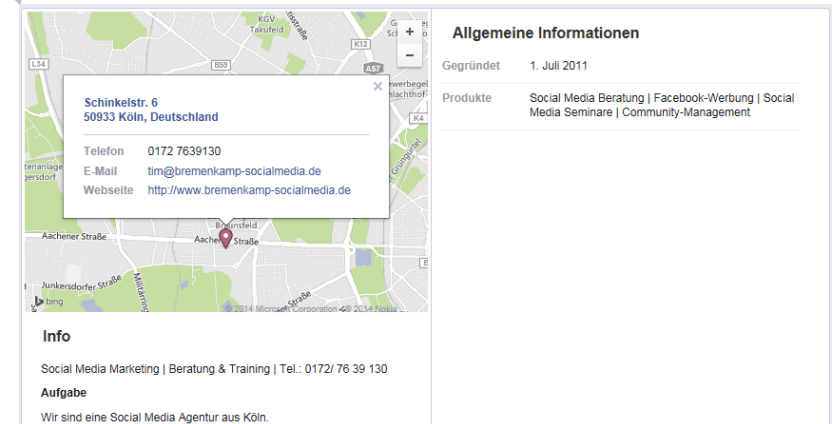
KGV Takufeld

L34

B59

K12

A57

K4

Schinkelstr. 6
50933 Köln, Deutschland

| Telefon | 0172 7639130 |
|---|---|
| E-Mail | tim@bremenkamp-socialmedia.de |
| Webseite | http://www.bremenkamp-socialmedia.de |

Aachener Straße

Aachener Straße

Junkersdorfer Straße

bing

© 2014 Microsoft Corporation © 2014 Nokia

+
−

Allgemeine Informationen

| Gegründet | 1. Juli 2011 |
|---|---|
| Produkte | Social Media Beratung \| Facebook-Werbung \| Social Media Seminare \| Community-Management |

Info

Social Media Marketing | Beratung & Training | Tel.: 0172/ 76 39 130

Aufgabe

Wir sind eine Social Media Agentur aus Köln.